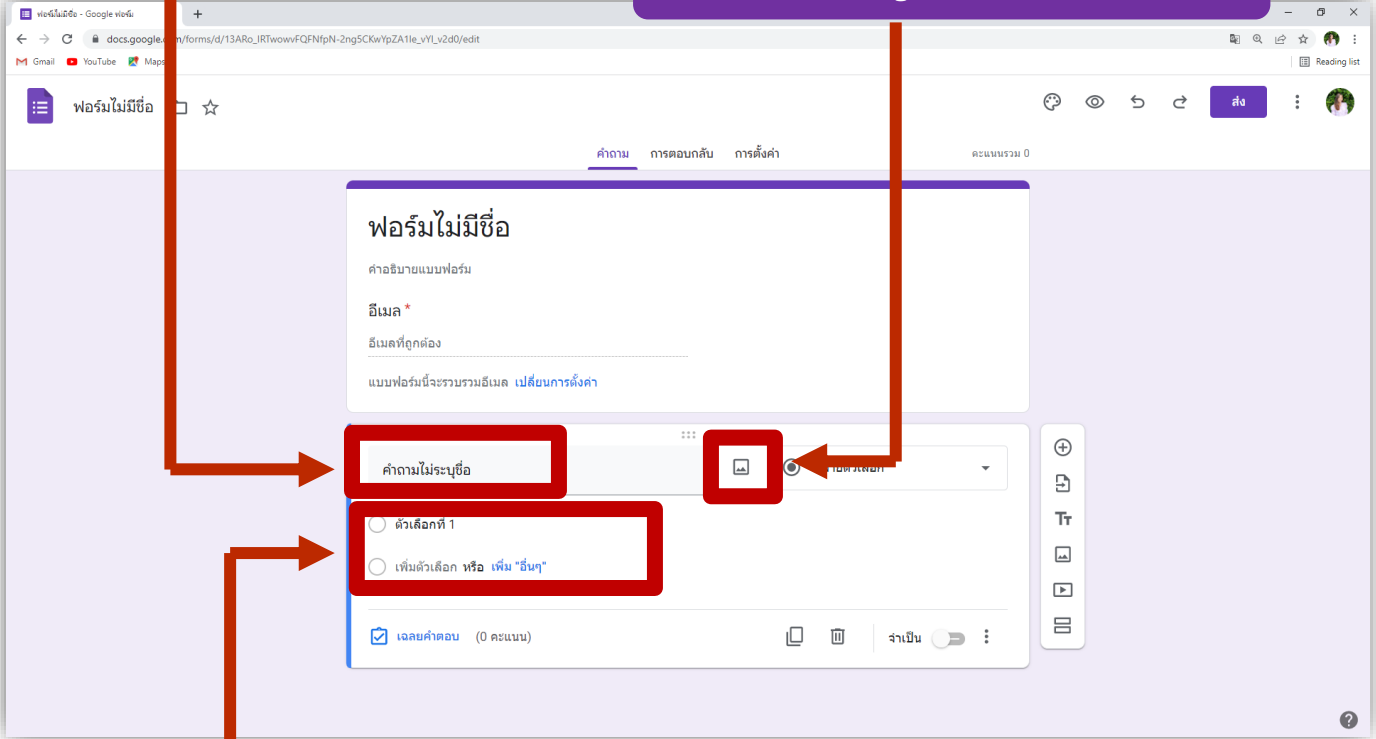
ฟอร์มไม่มีชื่อ - Google ฟอร์ม
docs.google.com/forms/d/13ARo_lRTwowvFQFNfpN-2ng5CKwYpZA1le_vYl_v2d0/edit
Gmail YouTube Maps
Reading list

ฟอร์มไม่มีชื่อ

ส่ง

คำถาม การตอบกลับ การตั้งค่า
คะแนนรวม 0

ฟอร์มไม่มีชื่อ

คำอธิบายแบบฟอร์ม

อีเมล *

อีเมลที่ถูกต้อง

แบบฟอร์มนี้จะรวบรวมอีเมล เปลี่ยนการตั้งค่า

คำถามไม่ระบุชื่อ

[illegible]

ตัวเลือกที่ 1

เพิ่มตัวเลือก หรือ เพิ่ม "อื่นๆ"

เฉลยคำตอบ (0 คะแนน)

จำเป็น